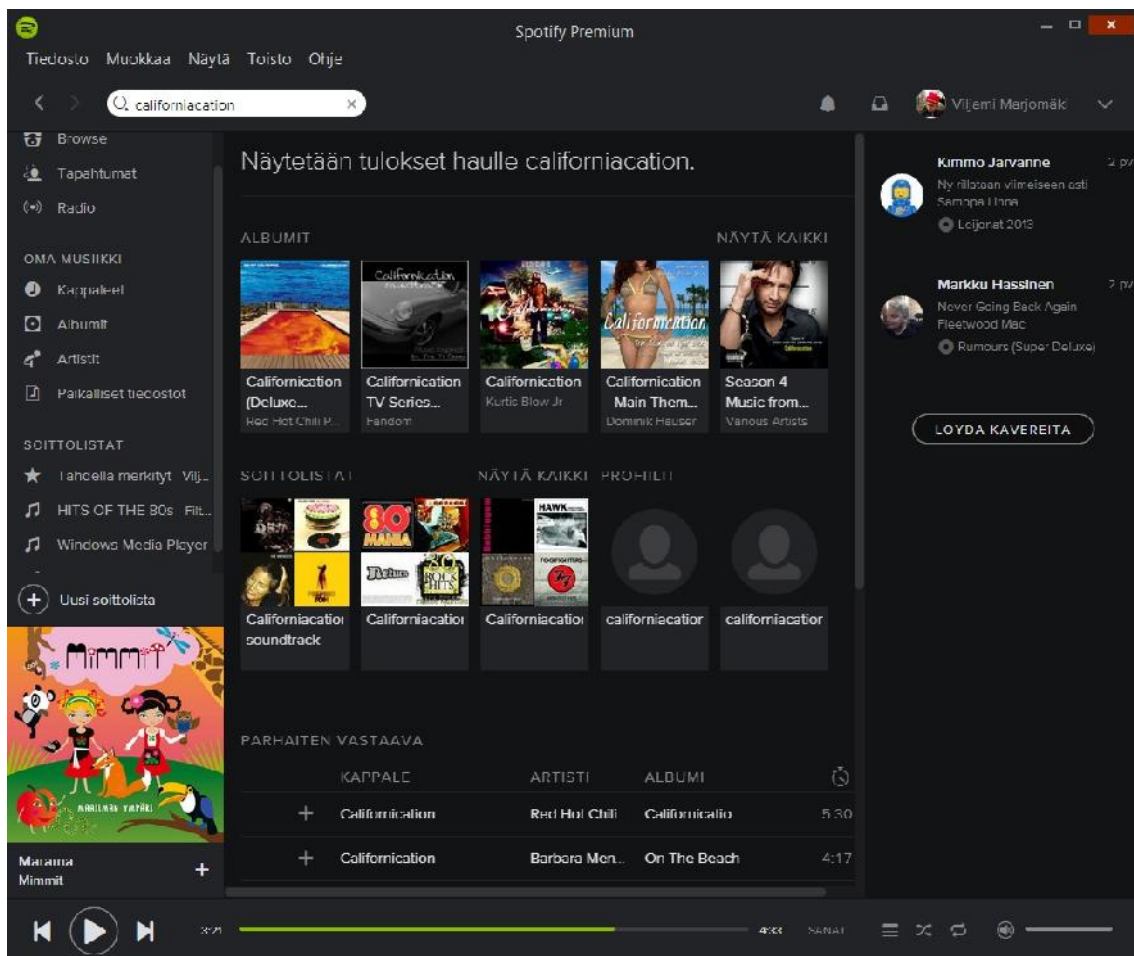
Spotify Premium

Tiedosto Muokkaa Näytä Toisto Ohje

californiacation ×

Viljami Marjomäki

Browse
Tapahtumat
Radio

OMA MUSIIKKI
Kappaleet
Albumit
Artistit
Paikalliset tiedostot

SOITTOLISTAT
Tähdellä merkityt Vilj...
HITS OF THE 80s Filt...
Windows Media Player

Uusi soittolista

Mimmit

Marama
Mimmit

Näytetään tulokset haulle californiacation.

ALBUMIT NÄYTÄ KAIKKI

Californication (Deluxe... Red Hot Chili P...
Californication TV Series... Fandom
Californication Kurtis Blow Jr
Californication Main Them... Dominik Hauser
Season 4 Music from... Various Artists

SOITTOLISTAT NÄYTÄ KAIKKI PROFIILIT

Californiacation soundtrack
Californiacatioı
Californiacatioı
californiacatioı
californiacatioı

PARHAITEN VASTAAVA

| | KAPPALE | ARTISTI | ALBUMI | |
|---|---|---|---|---|
| + | Californication | Red Hot Chili | Californicatio | 5:30 |
| + | Californication | Barbara Men... | On The Beach | 4:17 |

Kimmo Jarvanne 2 pv
Ny rillataan viimeiseen asti
Sampo Lhna
Leijonat 2013

Markku Hassinen 2 pv
Never Going Back Again
Fleetwood Mac
Rumours (Super Deluxe)

LOYDA KAVEREITA

3:21 4:33 SANAT